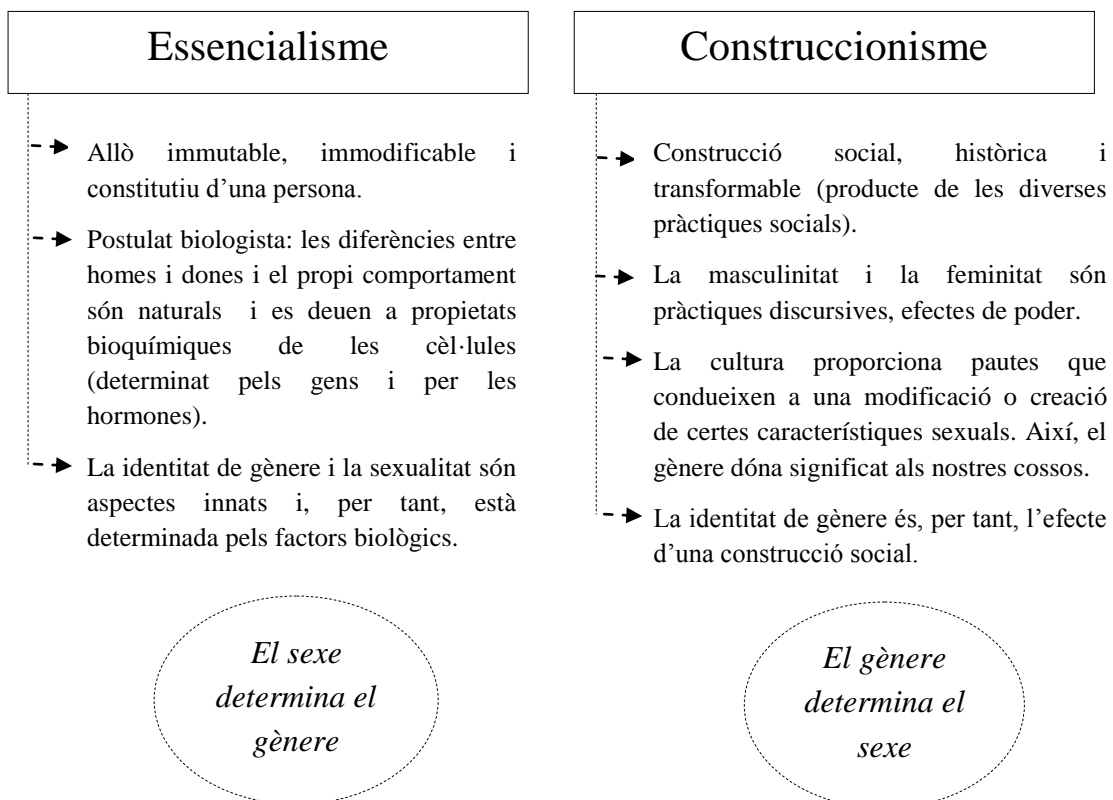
Essencialisme

Allò immutable, immodificable i constitutiu d'una persona.

Postulat biologista: les diferències entre homes i dones i el propi comportament són naturals i es deuen a propietats bioquímiques de les cèl·lules (determinat pels gens i per les hormones).

La identitat de gènere i la sexualitat són aspectes innats i, per tant, està determinada pels factors biològics.

*El sexe determina el gènere*

Construccionisme

Construcció social, històrica i transformable (producte de les diverses pràctiques socials).

La masculinitat i la feminitat són pràctiques discursives, efectes de poder.

La cultura proporciona pautes que condueixen a una modificació o creació de certes característiques sexuals. Així, el gènere dóna significat als nostres cossos.

La identitat de gènere és, per tant, l'efecte d'una construcció social.

*El gènere determina el sexe*